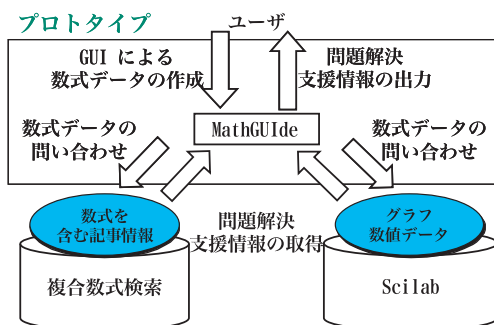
プロトタイプ

ユーザ

GUI による
数式データの作成

問題解決
支援情報の出力

MathGUIde

数式データの
問い合わせ

数式データの
問い合わせ

数式を
含む記事情報

問題解決
支援情報の取得

グラフ
数値データ

複合数式検索

Scilab